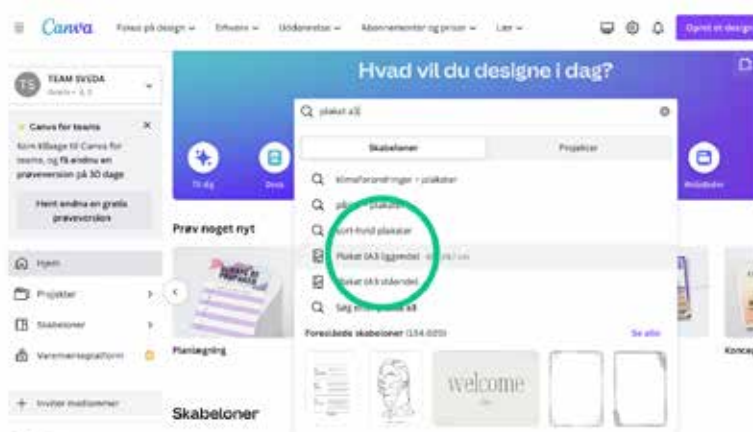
Canva Fokus på design Erhverv Uddannelse Abonnementer og priser Lær

Opret et design

TS TEAM SVEDA

Canva for teams
Kom tilbage til Canva for teams, og få endnu en prøveversion på 30 dage

Hent endnu en gratis prøveversion

Hjem
Projekter
Skabeloner
Varemærkeplatform

Inviter medlemmer

Hvad vil du designe i dag?

plakat a3

Skabeloner
Projekter

Til dig

klimaforandringer - plakater
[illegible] plakater
sort-hvid plakater
Plakat (A3 liggende)
Plakat (A3 stående)
Søg efter plakat a3

Foreslåede skabeloner
Se alle

welcome

Prøv noget nyt

Planlægning

Skabeloner

Koncep